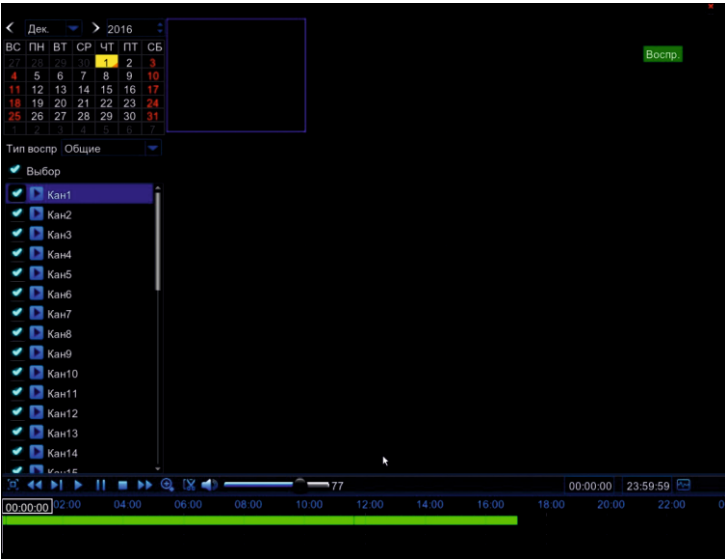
Дек. 2016

| ВС | ПН | ВТ | СР | ЧТ | ПТ | СБ |
|---|---|---|---|---|---|---|
| 27 | 28 | 29 | 30 | 1 | 2 | 3 |
| 4 | 5 | 6 | 7 | 8 | 9 | 10 |
| 11 | 12 | 13 | 14 | 15 | 16 | 17 |
| 18 | 19 | 20 | 21 | 22 | 23 | 24 |
| 25 | 26 | 27 | 28 | 29 | 30 | 31 |
| 1 | 2 | 3 | 4 | 5 | 6 | 7 |

Воспр.

Тип воспр Общие

Выбор

Кан1
Кан2
Кан3
Кан4
Кан5
Кан6
Кан7
Кан8
Кан9
Кан10
Кан11
Кан12
Кан13
Кан14
Кан15

77

00:00:00 23:59:59

00:00:00 02:00 04:00 06:00 08:00 10:00 12:00 14:00 16:00 18:00 20:00 22:00 0